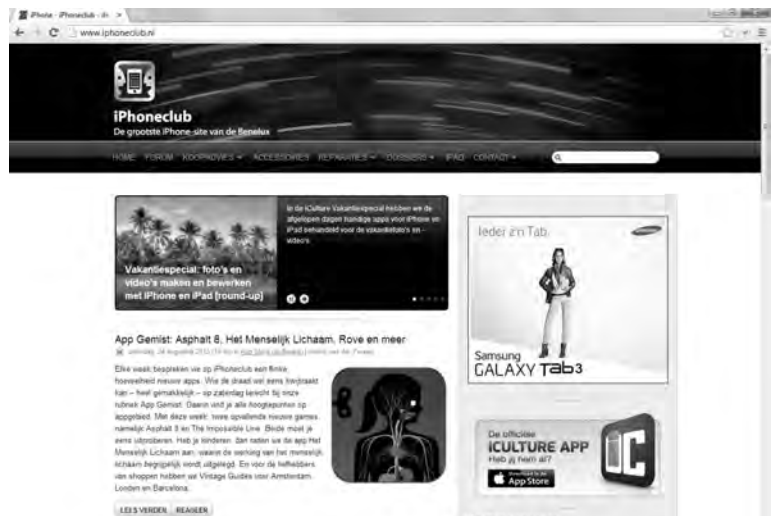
iPhone - iPhoneclub - iP... ×

www.iphoneclub.nl

iPhoneclub
De grootste iPhone-site van de Benelux

HOME FORUM KOOPADVIES ▾ ACCESSOIRES REPARATIES ▾ DOSSIERS ▾ IPAD CONTACT ▾

In de iCulture Vakantiespecial hebben we de afgelopen dagen handige apps voor iPhone en iPad behandeld voor de vakantiefoto's en -video's.

Vakantiespecial: foto's en video's maken en bewerken met iPhone en iPad [round-up]

App Gemist: Asphalt 8, Het Menselijk Lichaam, Rove en meer

zaterdag 24 augustus 2013 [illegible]

Elke week bespreken we op iPhoneclub een flinke hoeveelheid nieuwe apps. Wie de draad wel eens kwijtraakt kan – heel gemakkelijk – op zaterdag terecht bij onze rubriek App Gemist. Daarin vind je alle hoogtepunten op appgebied. Met deze week: twee opvallende nieuwe games, namelijk Asphalt 8 en The Impossible Line. Bikdie moet je eens uitproberen. Heb je kinderen, dan raden we de app Het Menselijk Lichaam aan, waarin de werking van het menselijk lichaam begrijpelijk wordt uitgelegd. En voor de liefhebbers van shoppen hebben we Vintage Guides voor Amsterdam, Londen en Barcelona.

LEES VERDER REAGEER

Ieder z'n Tab.

SAMSUNG

Samsung
GALAXY Tab3

De officiële
iCULTURE APP
Heb jij hem al?

Download on the
App Store

iC